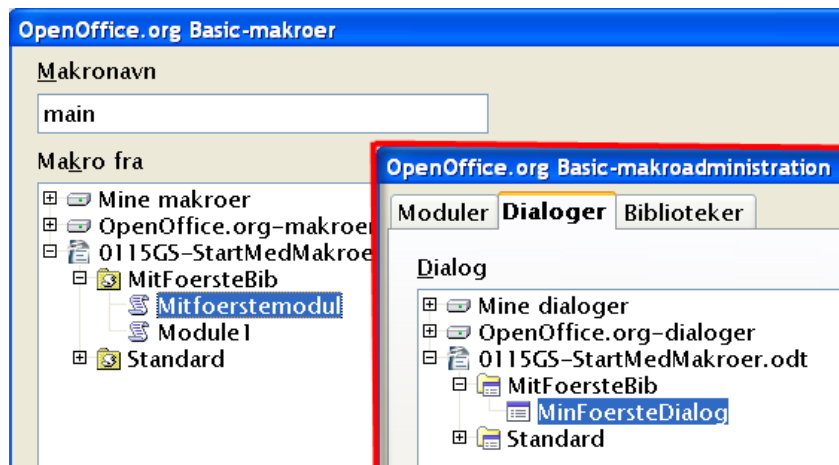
OpenOffice.org Basic-makroer

Makronavn

main

Makro fra

Mine makroer
OpenOffice.org-makroer
0115GS-StartMedMakroe
MitFoersteBib
Mitfoerstemodul
Module1
Standard

OpenOffice.org Basic-makroadministration

Moduler | Dialoger | Biblioteker

Dialog

Mine dialoger
OpenOffice.org-dialoger
0115GS-StartMedMakroer.odt
MitFoersteBib
MinFoersteDialog
Standard